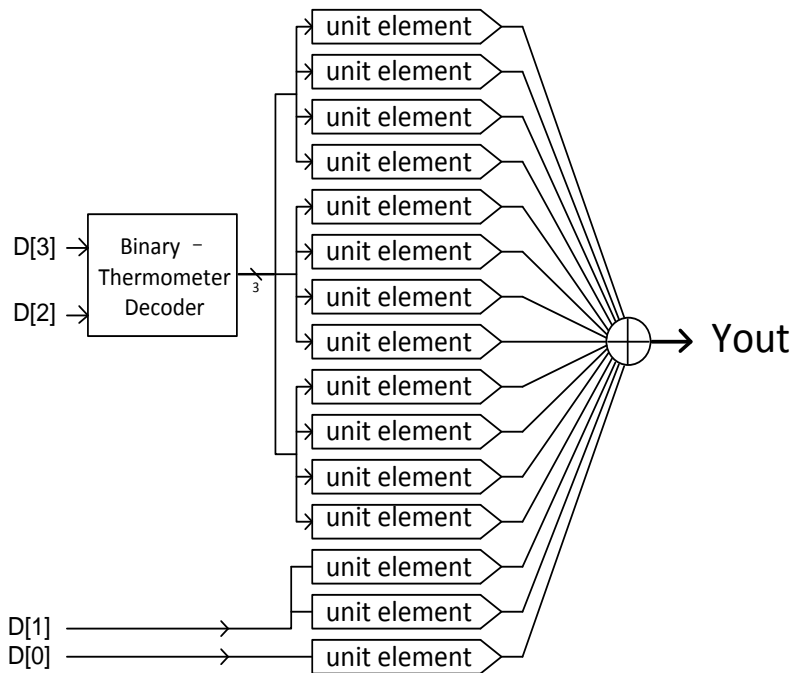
unit element
unit element
unit element
unit element
unit element
unit element
unit element
unit element
unit element
unit element
unit element
unit element
unit element
unit element
unit element

D[3]
D[2]
Binary – Thermometer Decoder
3
Yout
D[1]
D[0]